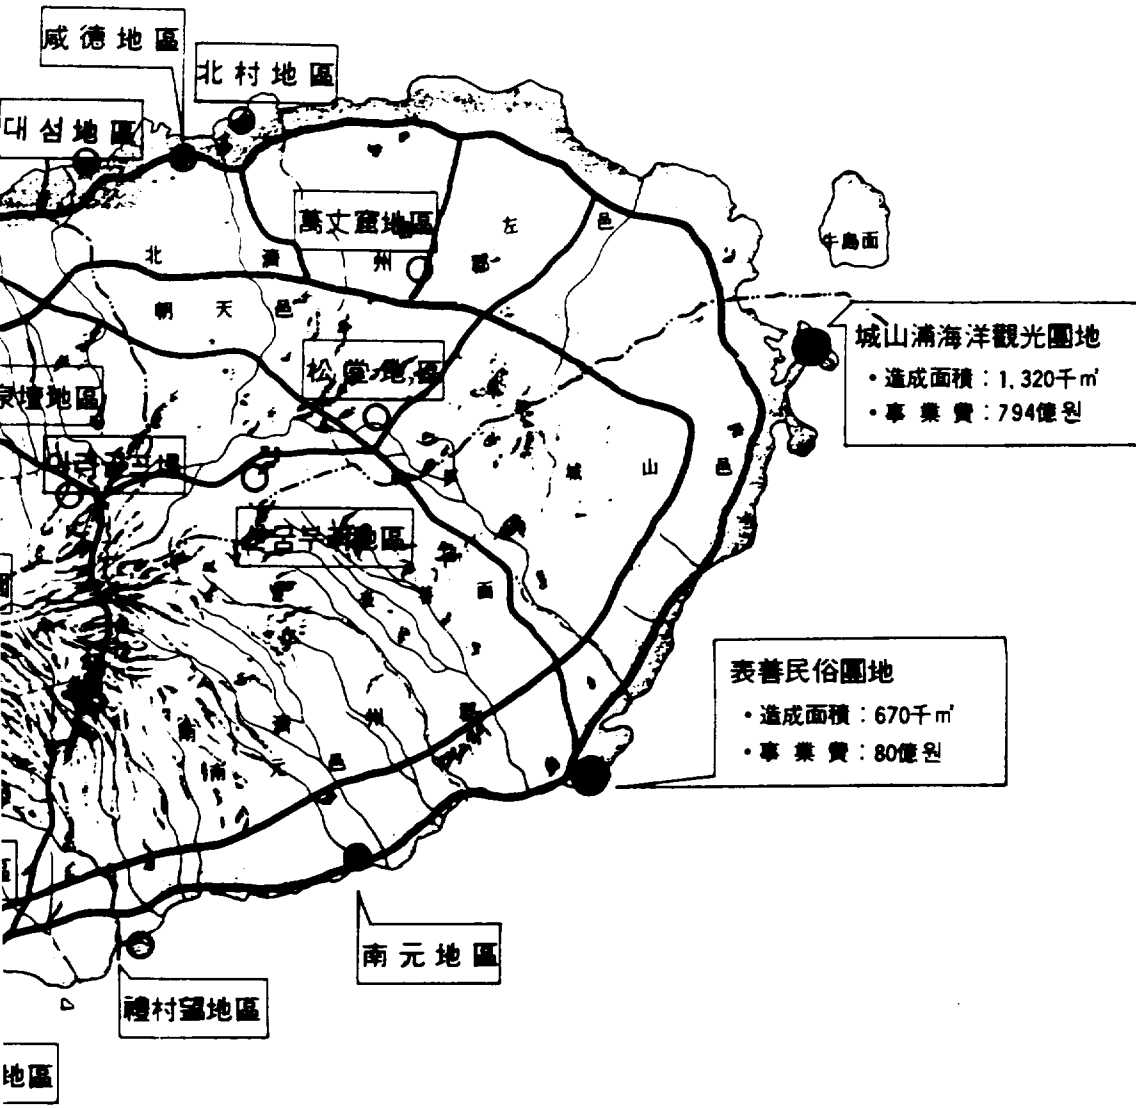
咸德地區

北村地區

대섬地區

萬丈窟地區

左

邑

北

濟

州

郡

牛島面

朝

天

邑

城山浦海洋觀光團地
• 造成面積 : 1,320千㎡
• 事業費 : 794億원

松堂地區

泉壇地區

城

山

邑

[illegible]

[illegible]地區

表善民俗團地
• 造成面積 : 670千㎡
• 事業費 : 80億원

南

濟

州

郡

南

元

邑

南元地區

禮村望地區

地區